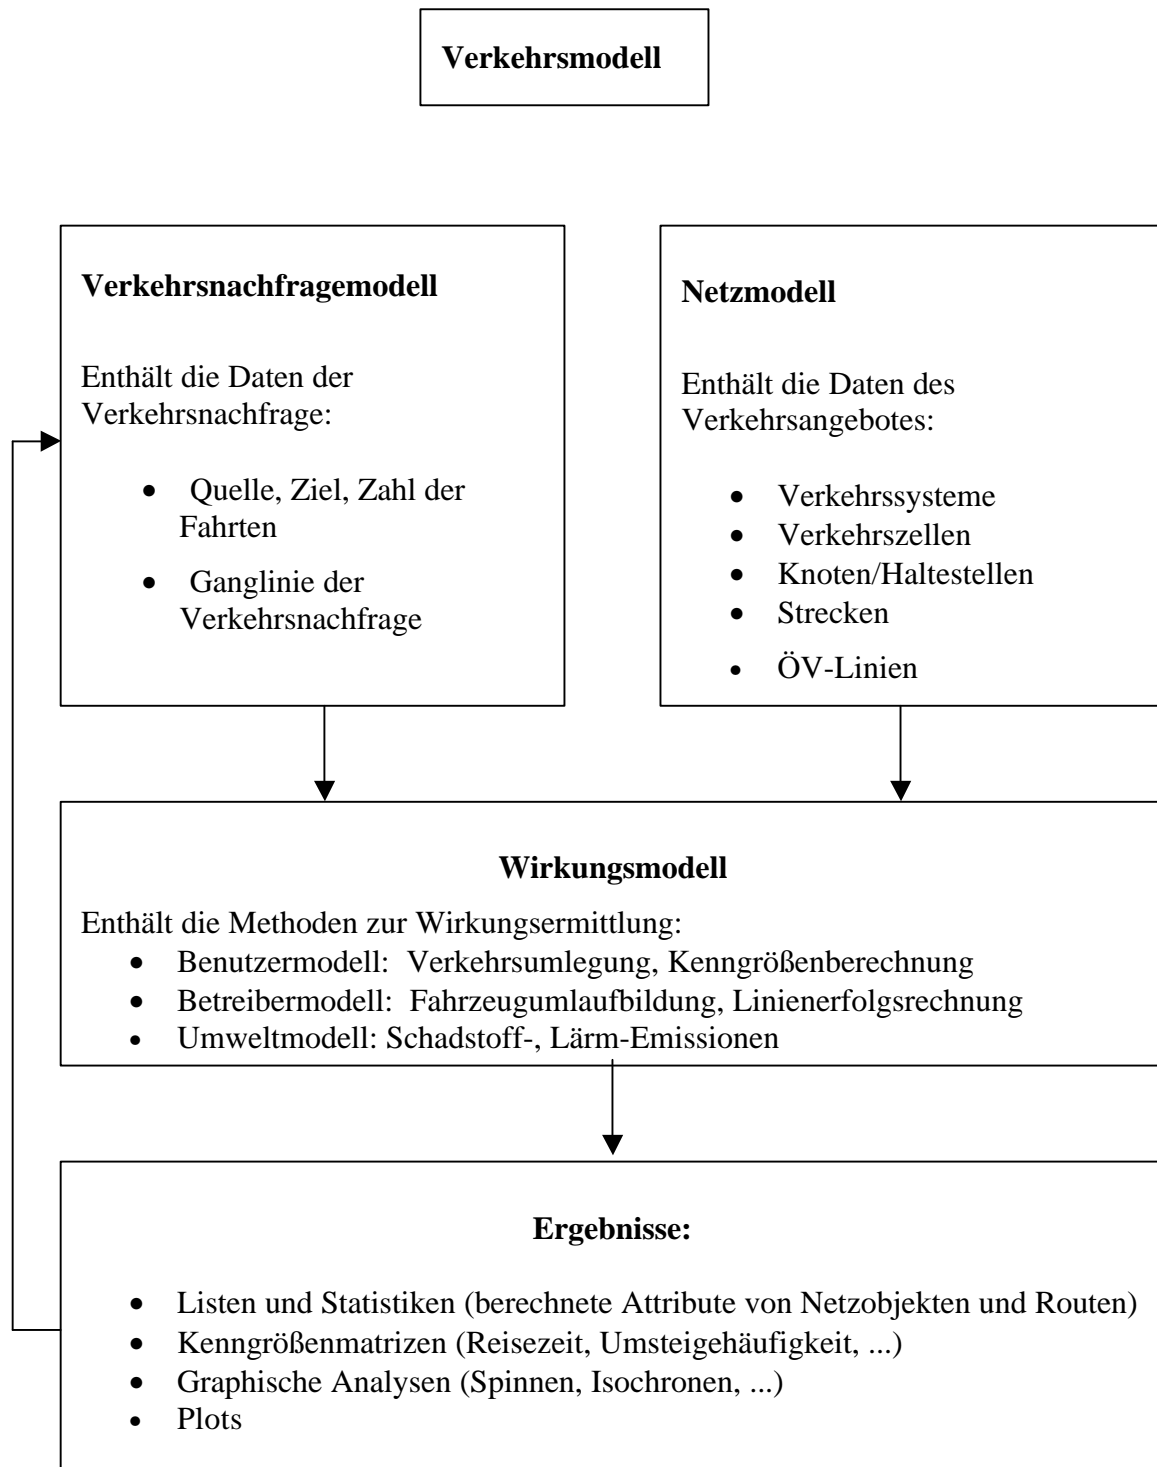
**Verkehrsmodell**

**Verkehrsnachfragemodell**

Enthält die Daten der Verkehrsnachfrage:

- Quelle, Ziel, Zahl der Fahrten
- Ganglinie der Verkehrsnachfrage

**Netzmodell**

Enthält die Daten des Verkehrsangebotes:

- Verkehrssysteme
- Verkehrszellen
- Knoten/Haltestellen
- Strecken
- ÖV-Linien

**Wirkungsmodell**

Enthält die Methoden zur Wirkungsermittlung:
- Benutzermodell: Verkehrsumlegung, Kenngrößenberechnung
- Betreibermodell: Fahrzeugumlaufbildung, Linienerfolgsrechnung
- Umweltmodell: Schadstoff-, Lärm-Emissionen

**Ergebnisse:**

- Listen und Statistiken (berechnete Attribute von Netzobjekten und Routen)
- Kenngrößenmatrizen (Reisezeit, Umsteigehäufigkeit, ...)
- Graphische Analysen (Spinnen, Isochronen, ...)
- Plots